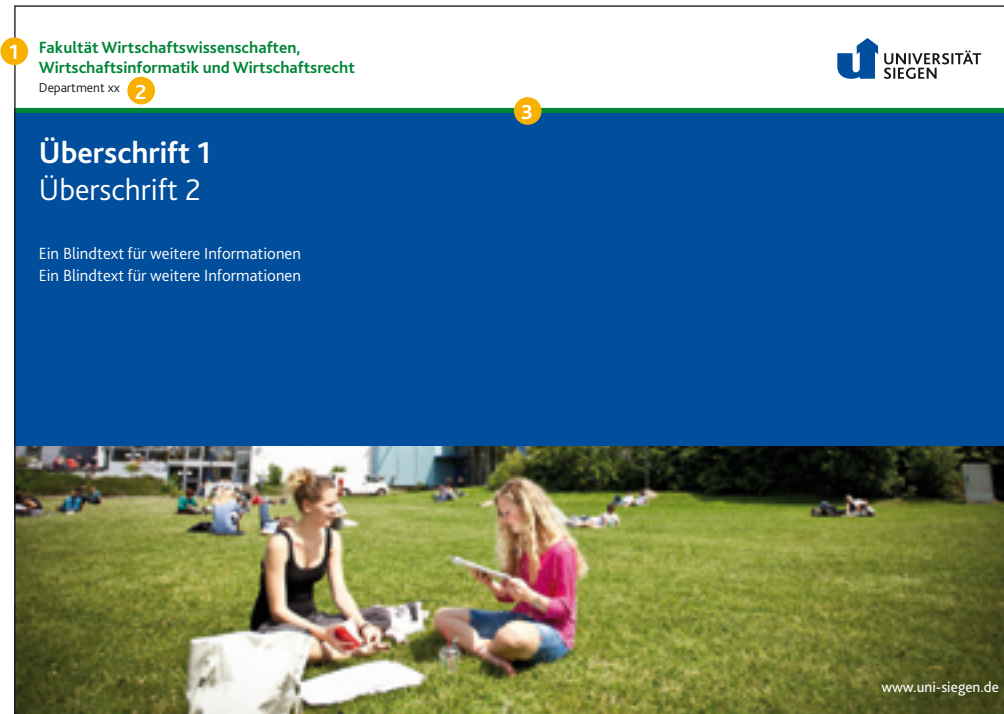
1
Fakultät Wirtschaftswissenschaften, Wirtschaftsinformatik und Wirtschaftsrecht
Department xx 2

UNIVERSITÄT SIEGEN

3

Überschrift 1
Überschrift 2

Ein Blindtext für weitere Informationen
Ein Blindtext für weitere Informationen

www.uni-siegen.de